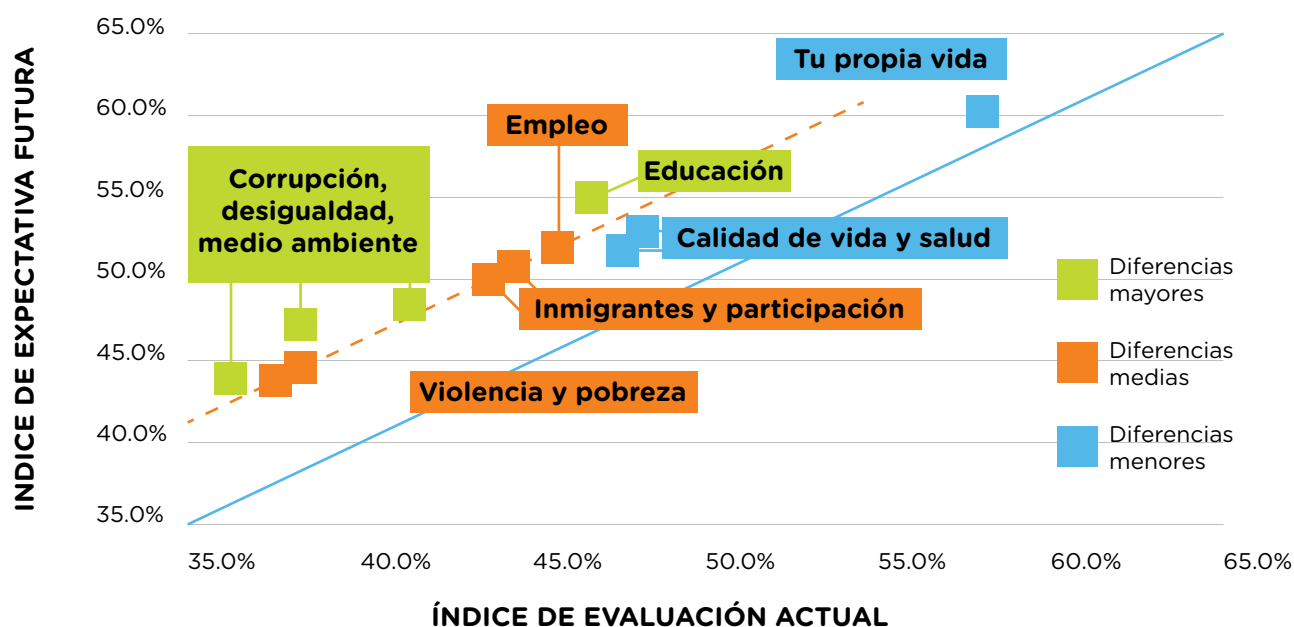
INDICE DE EXPECTATIVA FUTURA

65.0%
60.0%
55.0%
50.0%
45.0%
40.0%
35.0%

Tu propia vida
Empleo
Educación
Corrupción, desigualdad, medio ambiente
Calidad de vida y salud
Inmigrantes y participación
Violencia y pobreza

Diferencias mayores
Diferencias medias
Diferencias menores

35.0% 40.0% 45.0% 50.0% 55.0% 60.0% 65.0%

ÍNDICE DE EVALUACIÓN ACTUAL